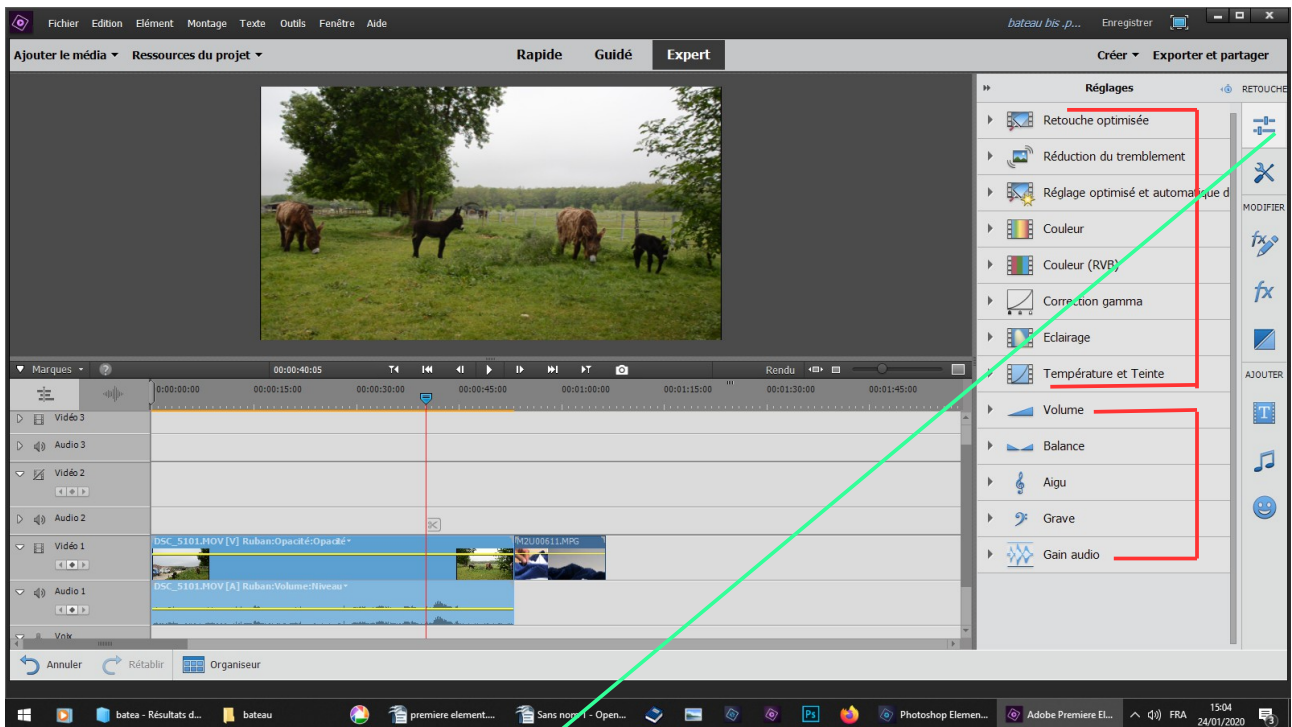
Fichier Edition Elément Montage Texte Outils Fenêtre Aide

bateau bis .p... Enregistrer

Ajouter le média ▾ Ressources du projet ▾

Rapide Guidé Expert

Créer ▾ Exporter et partager

Réglages

RETOUCHE

Retouche optimisée
Réduction du tremblement
Réglage optimisé et automatique d
Couleur
Couleur (RVB)
Correction gamma
Eclairage
Température et Teinte
Volume
Balance
Aigu
Grave
Gain audio

MODIFIER

AJOUTER

Marques ▾

00:00:40:05

Rendu

00:00:00:00 00:00:15:00 00:00:30:00 00:00:45:00 00:01:00:00 00:01:15:00 00:01:30:00 00:01:45:00

Vidéo 3
Audio 3
Vidéo 2
Audio 2
Vidéo 1
Audio 1
Voix

DSC_5101.MOV [V] Ruban:Opacité:Opacité

M2U00611.MPG

DSC_5101.MOV [A] Ruban:Volume:Niveau

Annuler Rétablir Organiseur

batea - Résultats d... bateau premiere element... Sans nom 1 - Open... Photoshop Elemen... Adobe Premiere El... FRA 15:04 24/01/2020